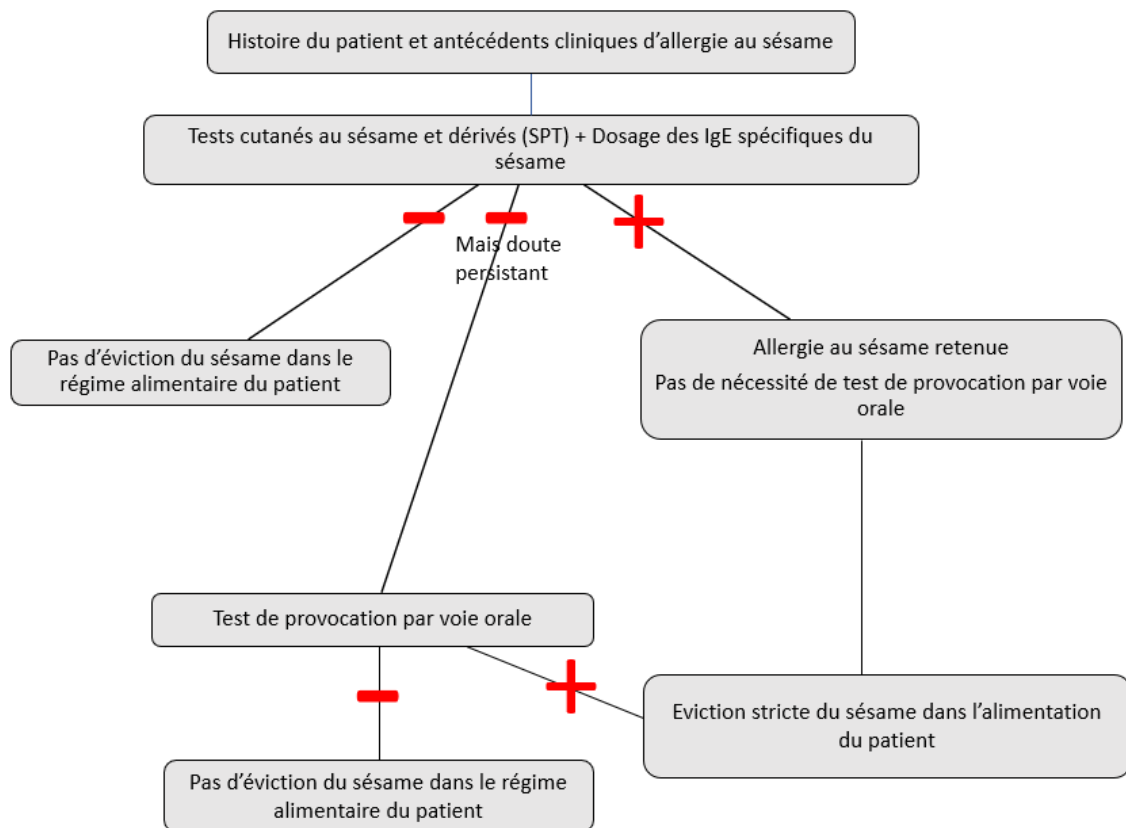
Histoire du patient et antécédents cliniques d'allergie au sésame

Tests cutanés au sésame et dérivés (SPT) + Dosage des IgE spécifiques du sésame

−

−

Mais doute persistant

+

Pas d'éviction du sésame dans le régime alimentaire du patient

Allergie au sésame retenue

Pas de nécessité de test de provocation par voie orale

Test de provocation par voie orale

−

+

Eviction stricte du sésame dans l'alimentation du patient

Pas d'éviction du sésame dans le régime alimentaire du patient